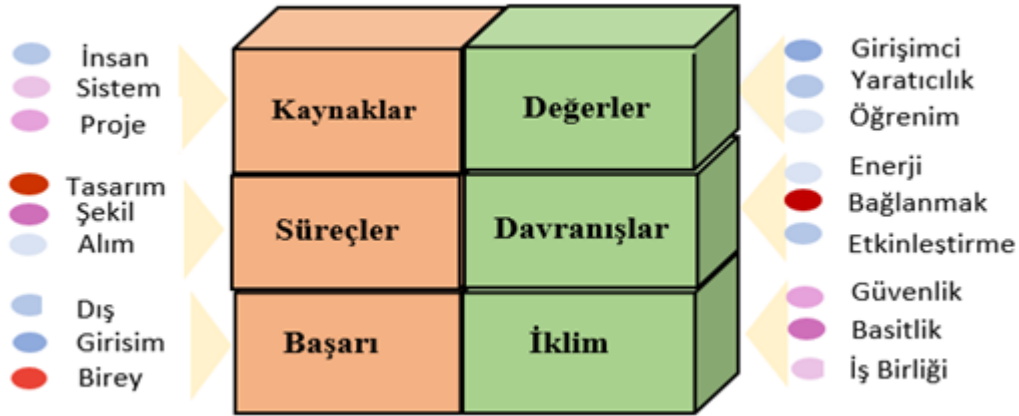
İnsan
Sistem
Proje

Kaynaklar

Değerler

Girişimci
Yaratıcılık
Öğrenim

Tasarım
Şekil
Alım

Süreçler

Davranışlar

Enerji
Bağlanmak
Etkinleştirme

Dış
Girisim
Birey

Başarı

İklim

Güvenlik
Basitlik
İş Birliği